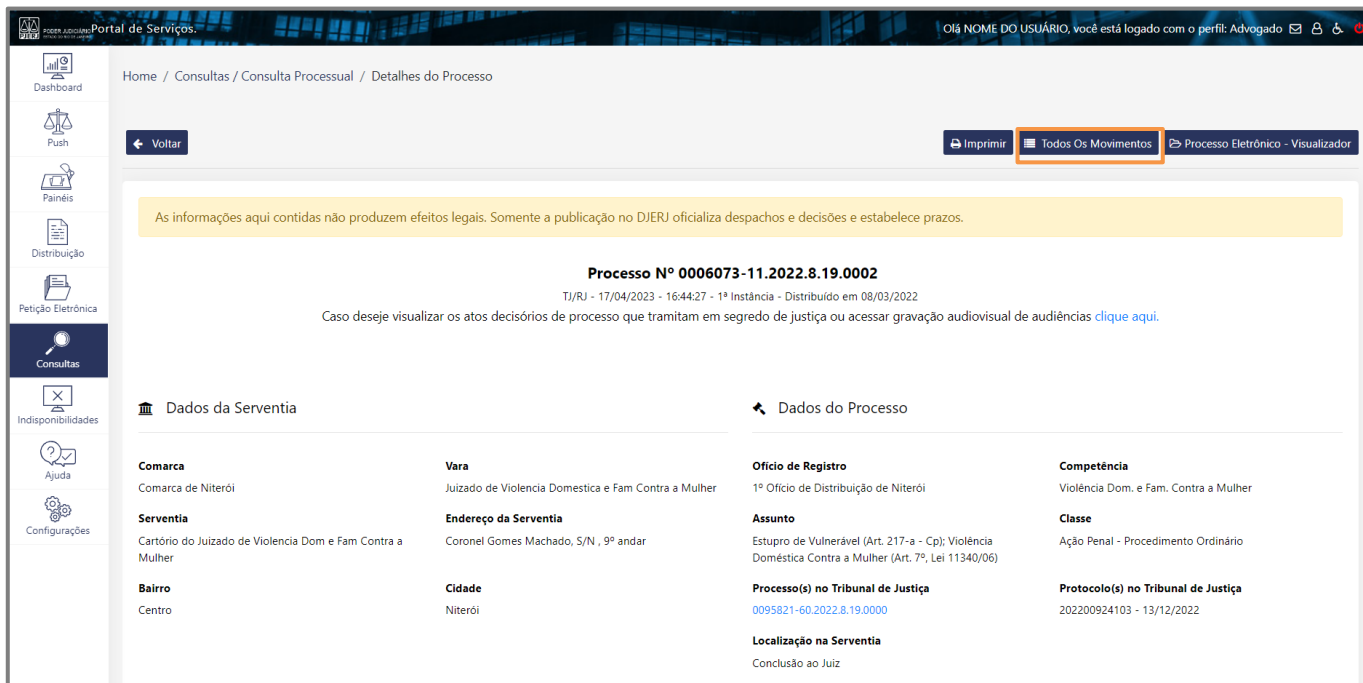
PJERJ PODER JUDICIÁRIO Portal de Serviços.

Olá NOME DO USUÁRIO, você está logado com o perfil: Advogado

Dashboard
Push
Painéis
Distribuição
Petição Eletrônica
Consultas
Indisponibilidades
Ajuda
Configurações

Home / Consultas / Consulta Processual / Detalhes do Processo

Voltar

Imprimir
Todos Os Movimentos
Processo Eletrônico - Visualizador

As informações aqui contidas não produzem efeitos legais. Somente a publicação no DJERJ oficializa despachos e decisões e estabelece prazos.

Processo Nº 0006073-11.2022.8.19.0002

TJ/RJ - 17/04/2023 - 16:44:27 - 1ª Instância - Distribuído em 08/03/2022

Caso deseje visualizar os atos decisórios de processo que tramitam em segredo de justiça ou acessar gravação audiovisual de audiências clique aqui.

Dados da Serventia

Comarca
Comarca de Niterói

Vara
Juizado de Violencia Domestica e Fam Contra a Mulher

Serventia
Cartório do Juizado de Violencia Dom e Fam Contra a Mulher

Endereço da Serventia
Coronel Gomes Machado, S/N , 9º andar

Bairro
Centro

Cidade
Niterói

Dados do Processo

Ofício de Registro
1º Ofício de Distribuição de Niterói

Competência
Violência Dom. e Fam. Contra a Mulher

Assunto
Estupro de Vulnerável (Art. 217-a - Cp); Violência Doméstica Contra a Mulher (Art. 7º, Lei 11340/06)

Classe
Ação Penal - Procedimento Ordinário

Processo(s) no Tribunal de Justiça
0095821-60.2022.8.19.0000

Protocolo(s) no Tribunal de Justiça
202200924103 - 13/12/2022

Localização na Serventia
Conclusão ao Juiz